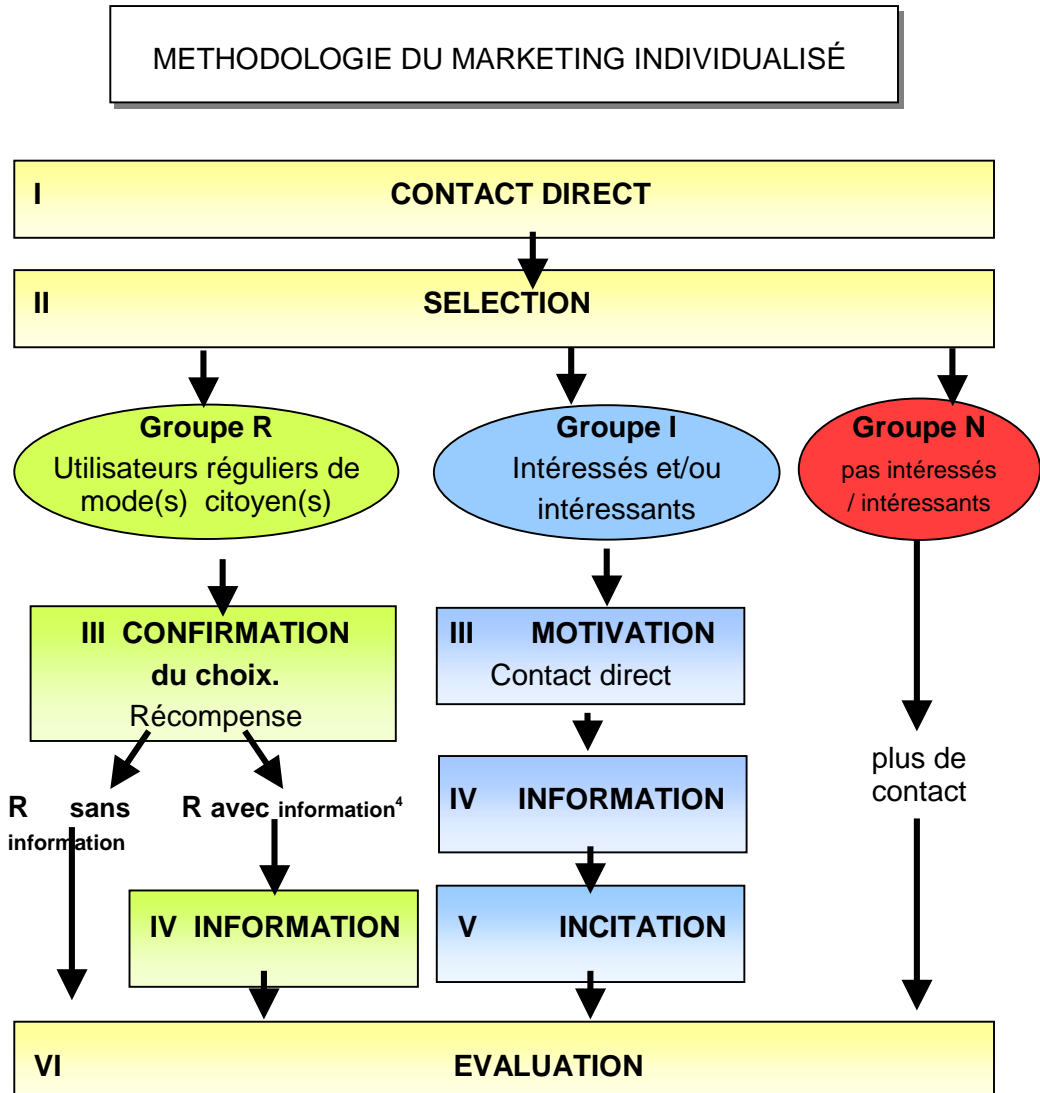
METHODOLOGIE DU MARKETING INDIVIDUALISÉ

I CONTACT DIRECT

II SELECTION

Groupe R
Utilisateurs réguliers de mode(s) citoyen(s)

Groupe I
Intéressés et/ou intéressants

Groupe N
pas intéressés / intéressants

III CONFIRMATION du choix.
Récompense

R sans information

R avec information$^4$

IV INFORMATION

III MOTIVATION
Contact direct

IV INFORMATION

V INCITATION

plus de contact

VI EVALUATION